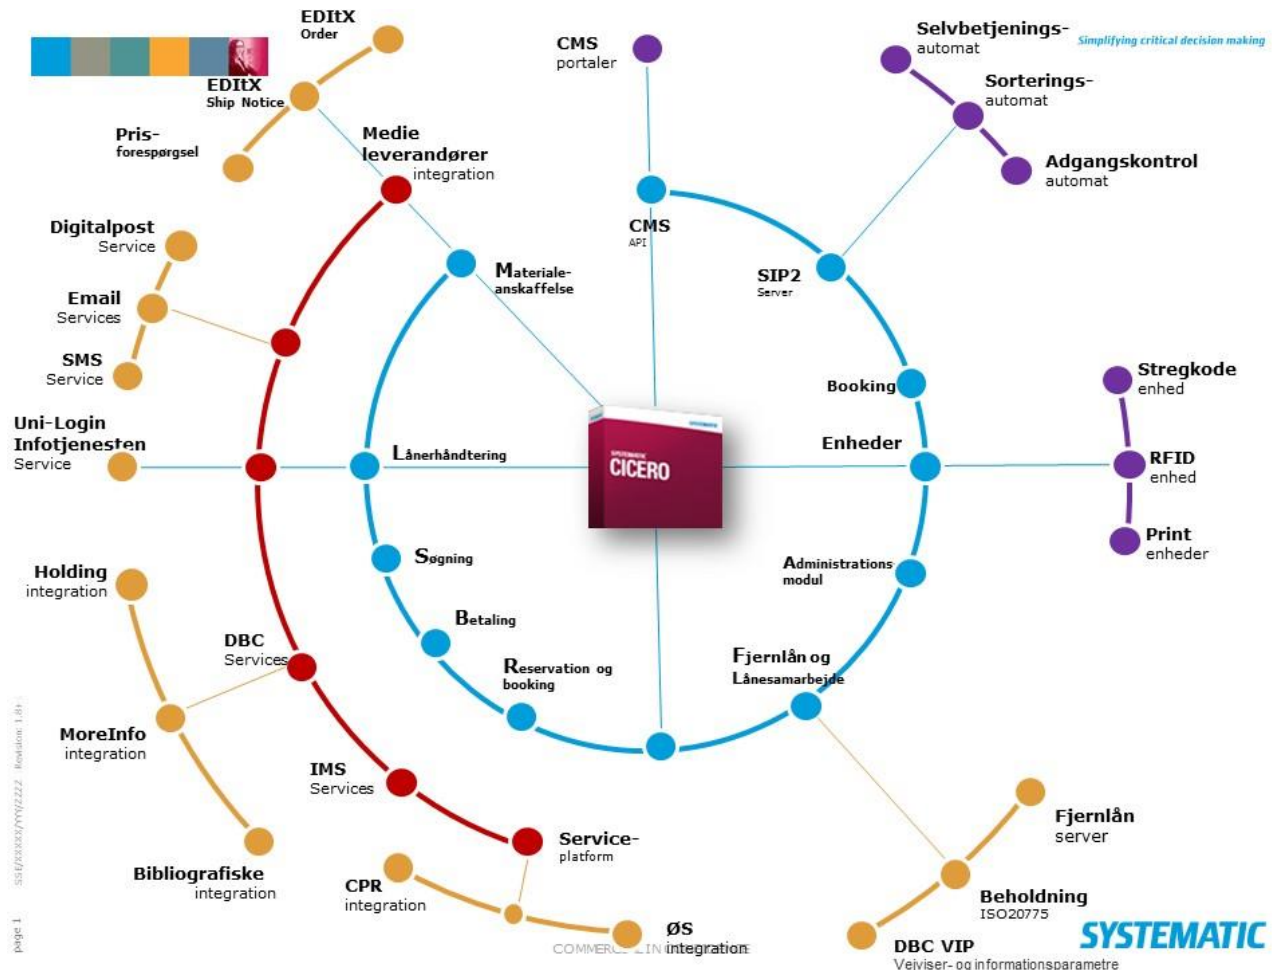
EDItX
Order

EDItX
Ship Notice

Pris-
forespørgsel

CMS
portaler

Selvbetjenings-
automat

Simplifying critical decision making

Sorterings-
automat

Adgangskontrol
automat

Medie
leverandører
integration

CMS
API

SIP2
Server

Materiale-
anskaffelse

Digitalpost
Service

Email
Services

SMS
Service

Booking

Stregkode
enhed

Uni-Login
Infotjenesten
Service

Lånerhåndtering

SYSTEMATIC
CICERO

Enheder

RFID
enhed

Print
enheder

Søgning

Administrations
modul

Holding
integration

Betaling

DBC
Services

Reservation og
booking

Fjernlån og
Lånesamarbejde

MoreInfo
integration

IMS
Services

Service-
platform

Fjernlån
server

Bibliografiske
integration

CPR
integration

Beholdning
ISO20775

ØS
integration

COMMERCIAL IN CONFIDENCE

DBC VIP
Veiviser- og informationsparametre

SYSTEMATIC

page 1

SSE/XXXX/YYY/ZZZZ Revision: 1.8+